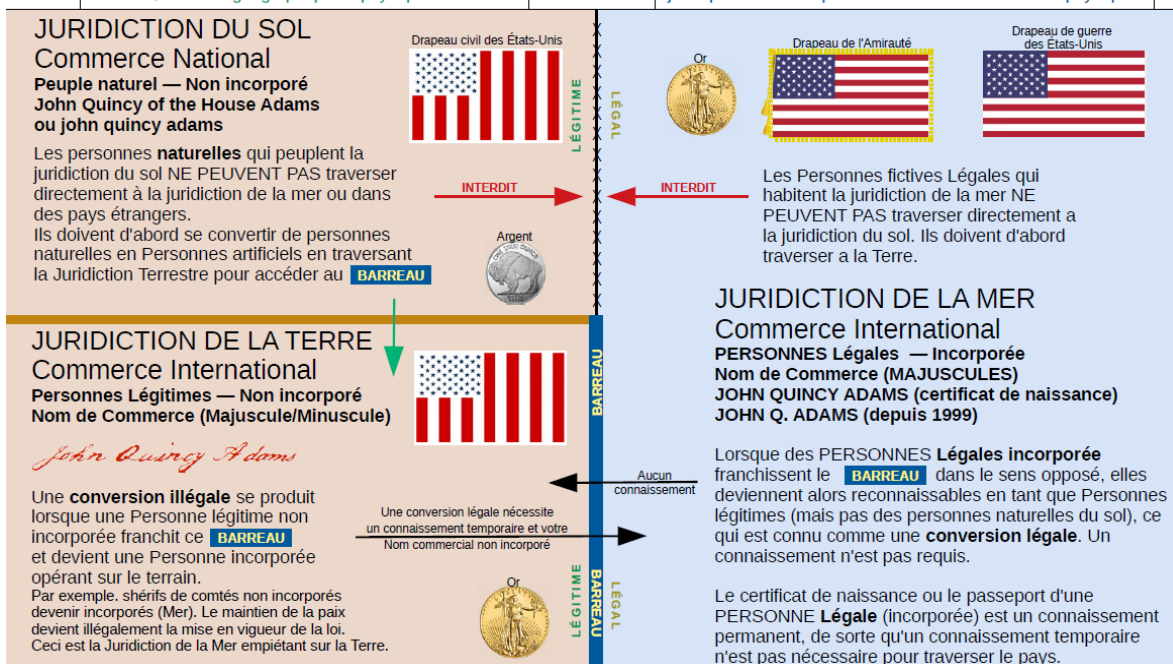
JURIDICTION DU SOL
Commerce National
Peuple naturel — Non incorporé
John Quincy of the House Adams
ou john quincy adams

Drapeau civil des États-Unis

LÉGITIME

LÉGAL

Or

Drapeau de l'Amirauté

Drapeau de guerre des États-Unis

Les personnes naturelles qui peuplent la juridiction du sol NE PEUVENT PAS traverser directement à la juridiction de la mer ou dans des pays étrangers.
Ils doivent d'abord se convertir de personnes naturelles en Personnes artificiels en traversant la Juridiction Terrestre pour accéder au BARREAU

INTERDIT

INTERDIT

Les Personnes fictives Légales qui habitent la juridiction de la mer NE PEUVENT PAS traverser directement à la juridiction du sol. Ils doivent d'abord traverser a la Terre.

Argent

JURIDICTION DE LA MER
Commerce International
PERSONNES Légales — Incorporée
Nom de Commerce (MAJUSCULES)
JOHN QUINCY ADAMS (certificat de naissance)
JOHN Q. ADAMS (depuis 1999)

JURIDICTION DE LA TERRE
Commerce International
Personnes Légitimes — Non incorporé
Nom de Commerce (Majuscule/Minuscule)

BARREAU

John Quincy Adams

Lorsque des PERSONNES Légales incorporée franchissent le BARREAU dans le sens opposé, elles deviennent alors reconnaissables en tant que Personnes légitimes (mais pas des personnes naturelles du sol), ce qui est connu comme une conversion légale. Un connaissement n'est pas requis.

Aucun connaissement

Une conversion illégale se produit lorsque une Personne légitime non incorporée franchit ce BARREAU et devient une Personne incorporée opérant sur le terrain.
Par exemple. shérifs de comtés non incorporés devenir incorporés (Mer). Le maintien de la paix devient illégalement la mise en vigueur de la loi. Ceci est la Juridiction de la Mer empiétant sur la Terre.

Une conversion légale nécessite un connaissement temporaire et votre Nom commercial non incorporé

Or

LÉGITIME

BARREAU

LÉGAL

Le certificat de naissance ou le passeport d'une PERSONNE Légale (incorporée) est un connaissement permanent, de sorte qu'un connaissement temporaire n'est pas nécessaire pour traverser le pays.